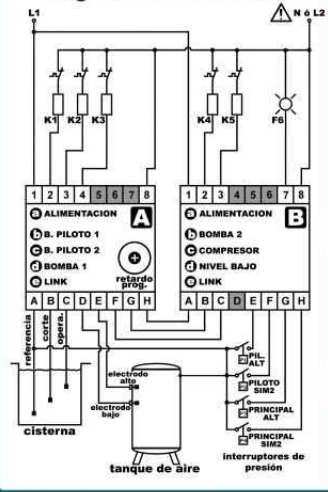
L1
N ó L2
K1
K2
K3
K4
K5
F6
1 2 3 4 5 6 7 8
a ALIMENTACION
A
b B. PILOTO 1
c B. PILOTO 2
d BOMBA 1
e LINK
retardo prog.
A B C D E F G H
1 2 3 4 5 6 7 8
a ALIMENTACION
B
b BOMBA 2
c COMPRESOR
d NIVEL BAJO
e LINK
A B C D E F G H
referencia
corte
opera.
electrodo alto
electrodo bajo
cisterna
tanque de aire
PIL. ALT
PILOTO SIM2
PRINCIPAL ALT
PRINCIPAL SIM2
interruptores de presión